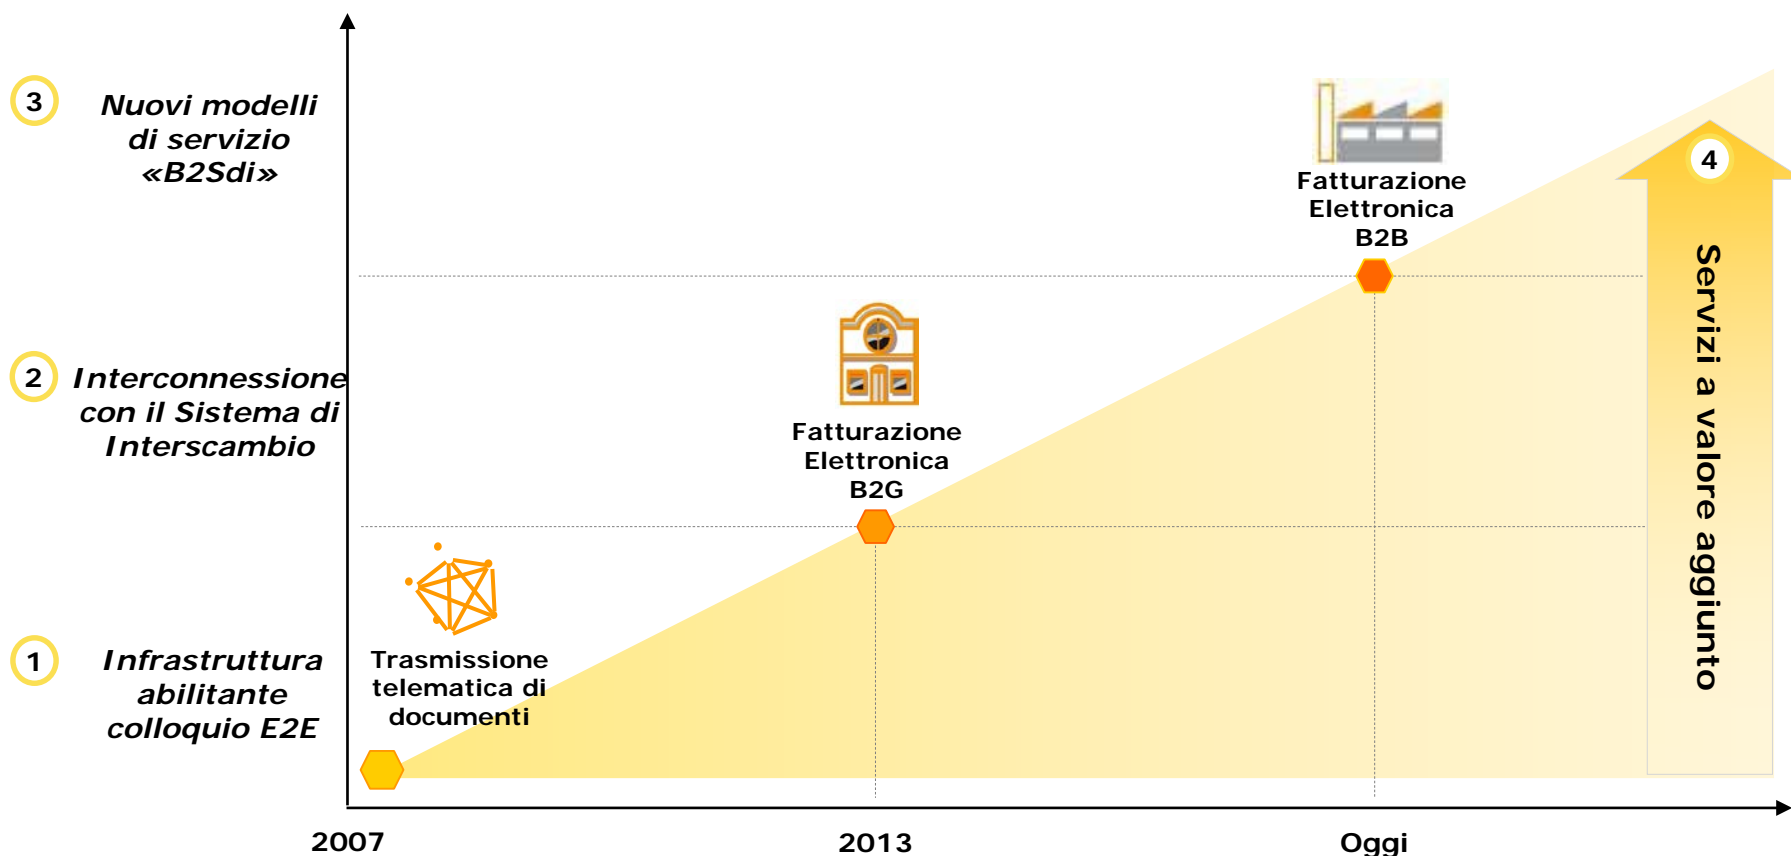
3 Nuovi modelli di servizio «B2Sdi»

2 Interconnessione con il Sistema di Interscambio

1 Infrastruttura abilitante colloquio E2E

Fatturazione Elettronica B2B

Fatturazione Elettronica B2G

Trasmissione telematica di documenti

4

Servizi a valore aggiunto

2007

2013

Oggi